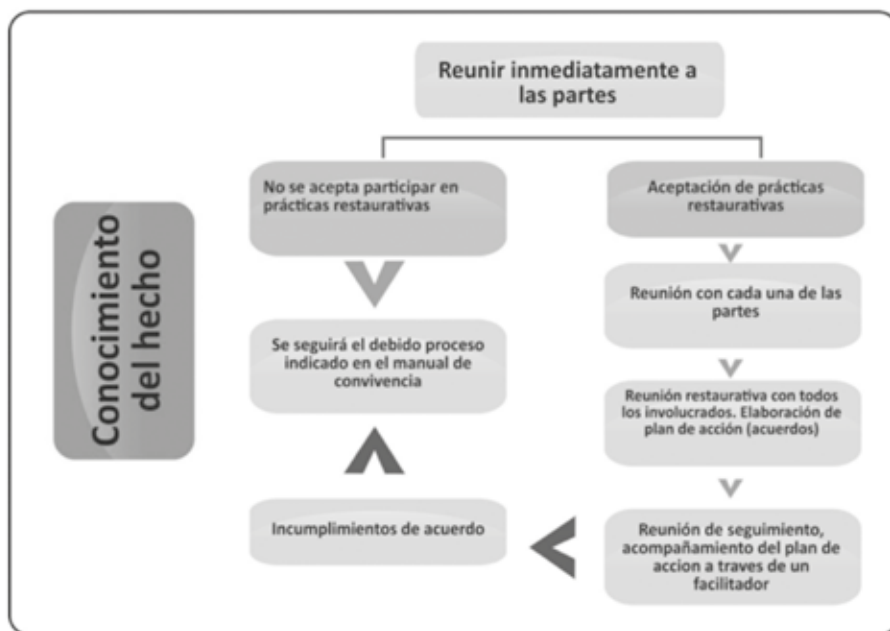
Conocimiento del hecho

Reunir inmediatamente a las partes

No se acepta participar en prácticas restaurativas

Se seguirá el debido proceso indicado en el manual de convivencia

Incumplimientos de acuerdo

Aceptación de prácticas restaurativas

Reunión con cada una de las partes

Reunión restaurativa con todos los involucrados. Elaboración de plan de acción (acuerdos)

Reunión de seguimiento, acompañamiento del plan de accion a traves de un facilitador